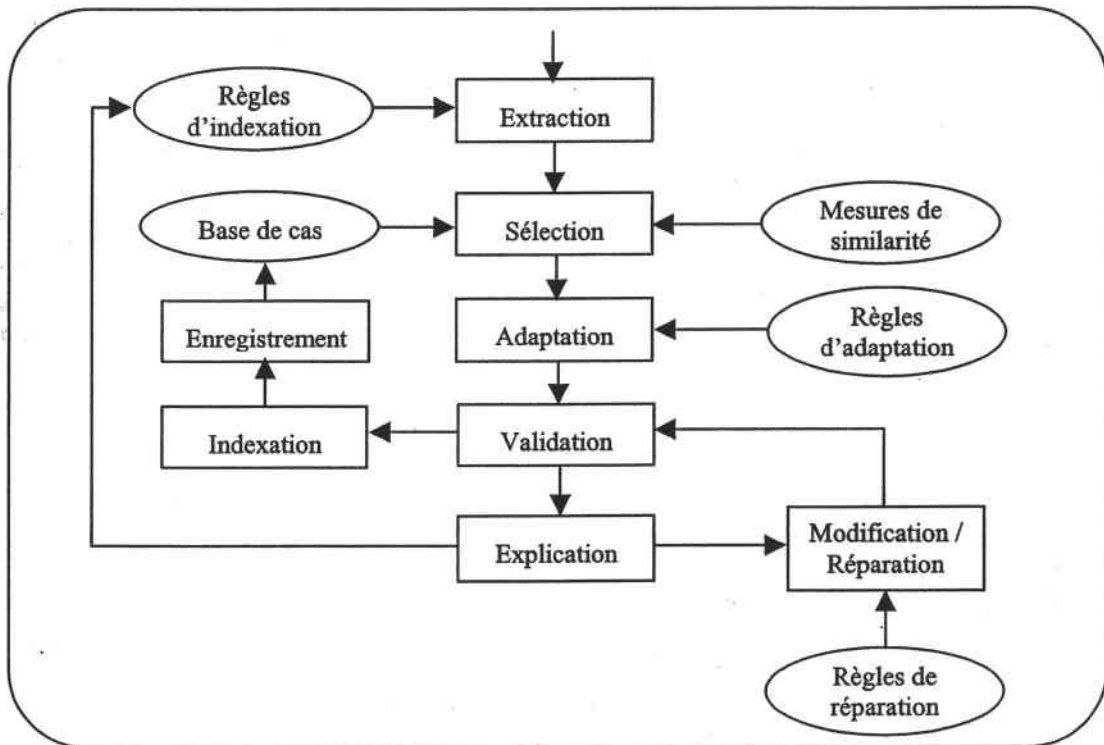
Règles d'indexation

Extraction

Base de cas

Sélection

Mesures de similarité

Enregistrement

Adaptation

Règles d'adaptation

Indexation

Validation

Explication

Modification / Réparation

Règles de réparation